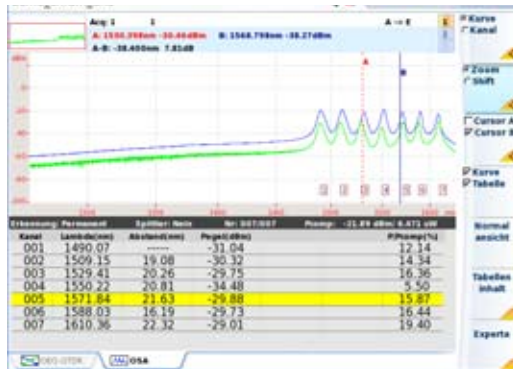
Acq: 1 1 A ↔ B

A: 1550.298nm -30.464dBm B: 1568.798nm -38.27dBm

A-B: -18.400nm 7.81dB

A

B

1 2 3 4 5 6 7

Erkennung: Permanent Splitter: Nein Nr: 007/007 Pcomp: -21.89 dBm/ 6.471 uW

| Kanal | Lambda(nm) | Abstand(nm) | Pegel(dBm) | P/Pcomp(%) |
|---|---|---|---|---|
| 001 | 1490.07 | ------ | -31.04 | 12.14 |
| 002 | 1509.15 | 19.08 | -30.32 | 14.34 |
| 003 | 1529.41 | 20.26 | -29.75 | 16.36 |
| 004 | 1550.22 | 20.81 | -34.48 | 5.50 |
| 005 | 1571.84 | 21.63 | -29.88 | 15.87 |
| 006 | 1588.03 | 16.19 | -29.73 | 16.44 |
| 007 | 1610.36 | 22.32 | -29.01 | 19.40 |

OEO-OTDR OSA

Kurve
Kanal

Zoom
Shift

Cursor A
Cursor B

Kurve
Tabelle

Normal ansicht

Tabellen inhalt

Experte